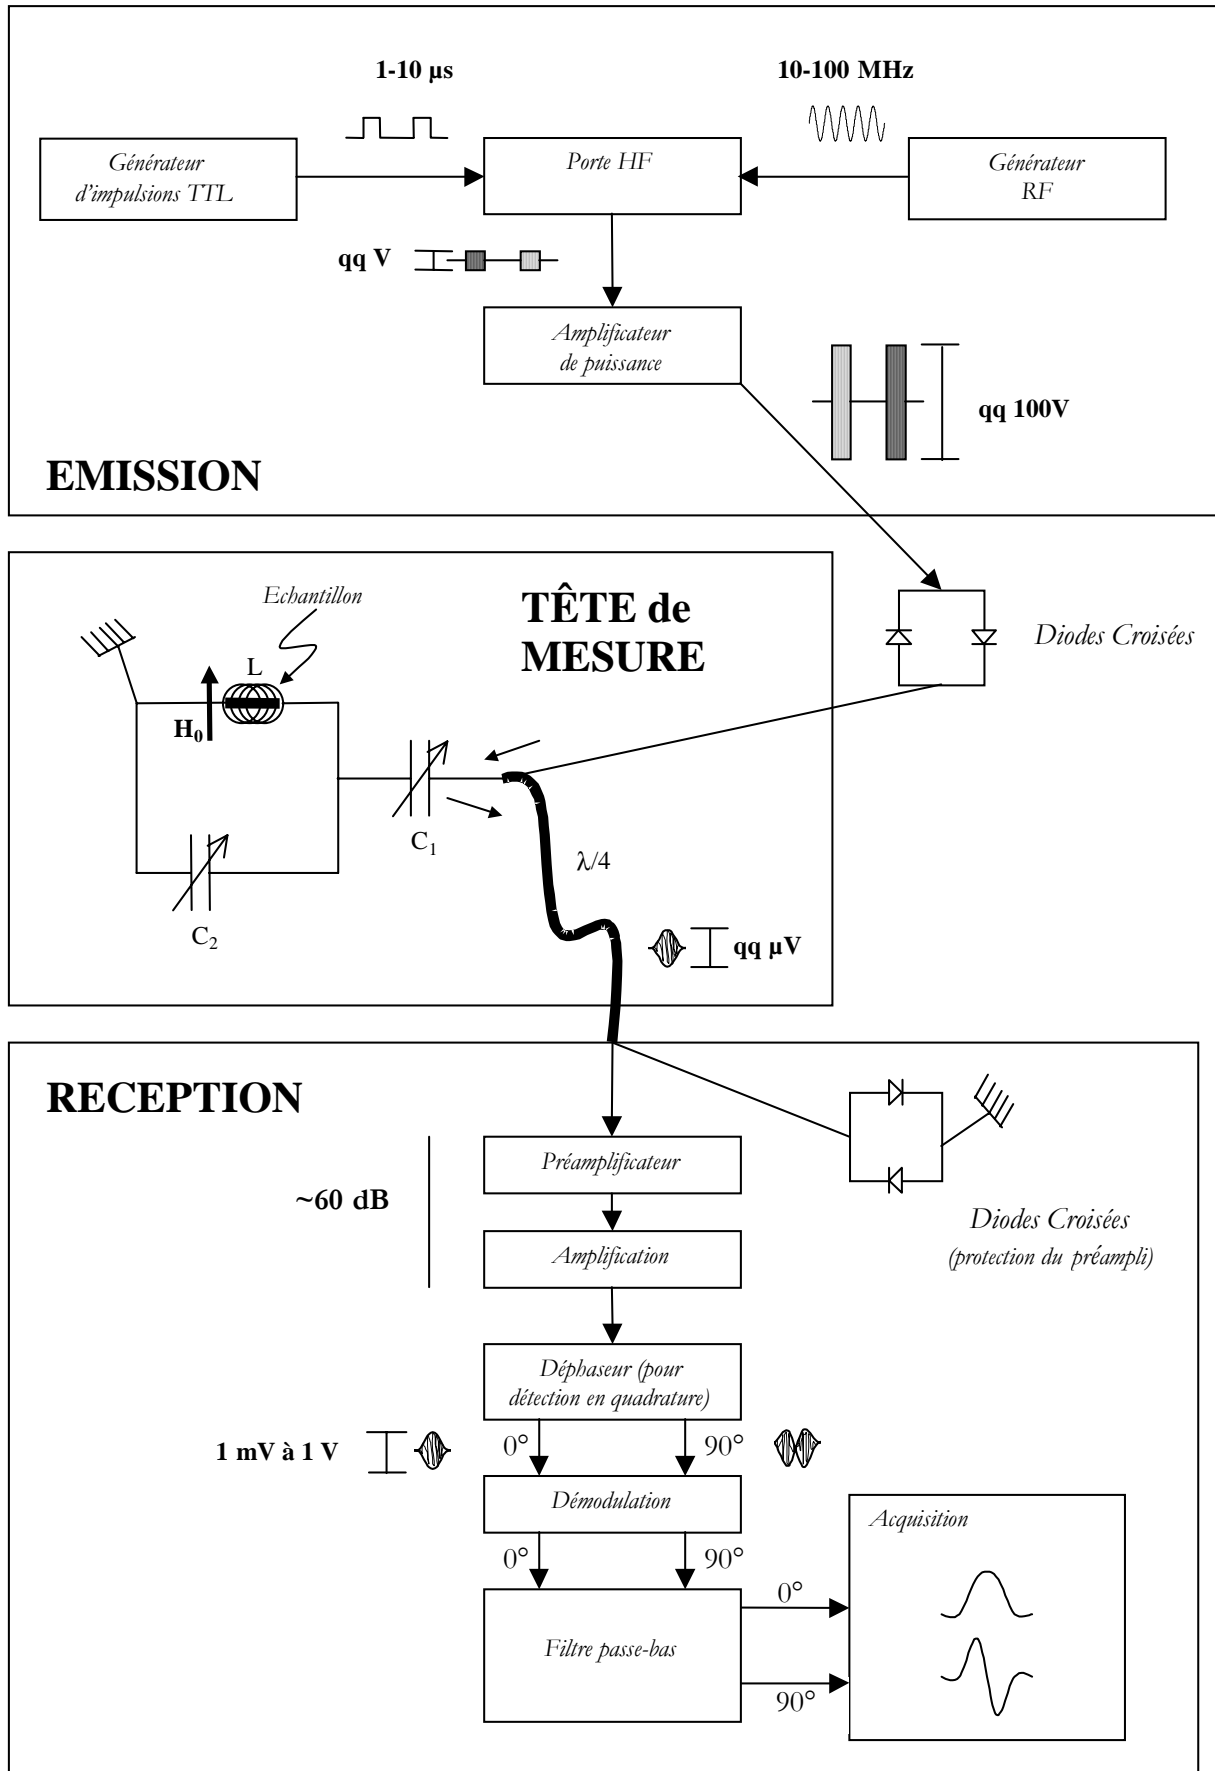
1-10 µs

10-100 MHz

Générateur d'impulsions TTL

Porte HF

Générateur RF

qq V

Amplificateur de puissance

qq 100V

EMISSION

Echantillon

TÊTE de MESURE

Diodes Croisées

L

$H_0$

$C_1$

$C_2$

λ/4

qq µV

RECEPTION

Préamplificateur

~60 dB

Amplification

Diodes Croisées (protection du préampli)

Déphaseur (pour détection en quadrature)

1 mV à 1 V

0°

90°

Démodulation

0°

90°

Acquisition

0°

Filtre passe-bas

90°